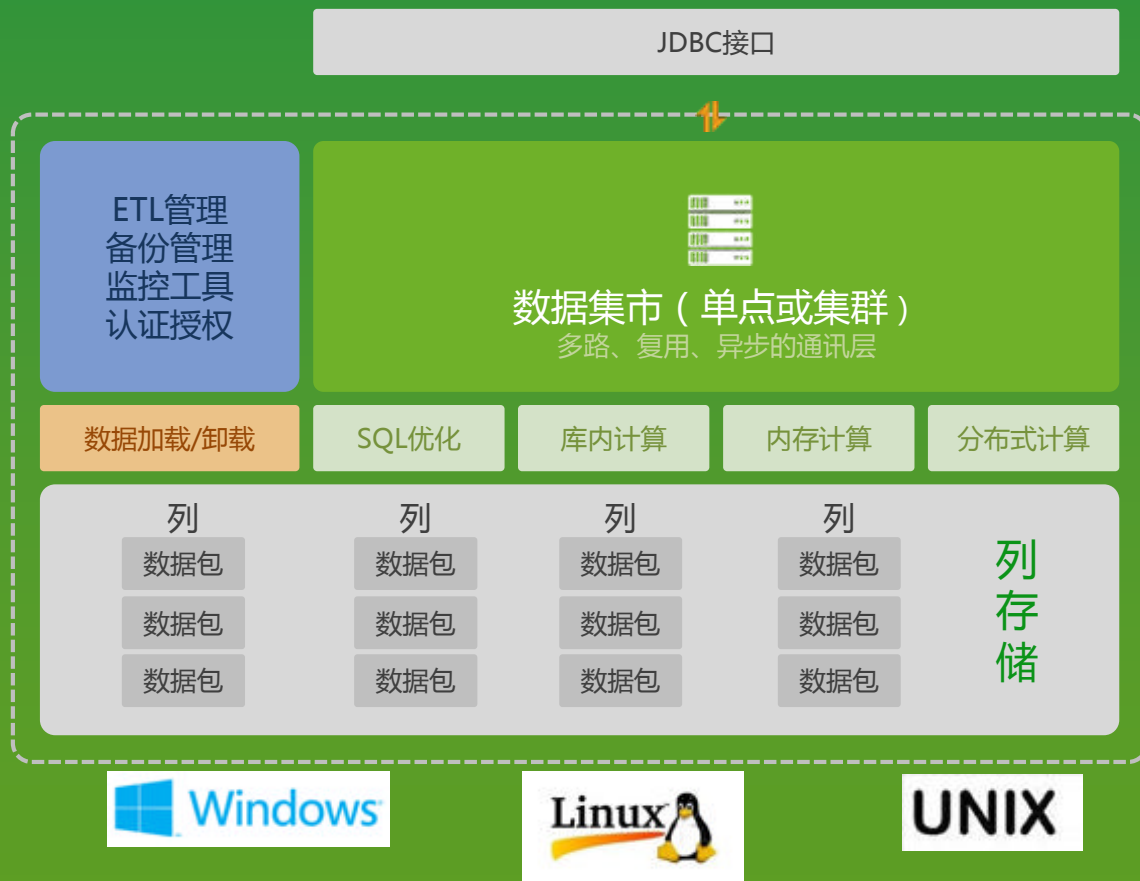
JDBC接口

ETL管理
备份管理
监控工具
认证授权

数据集市（单点或集群）
多路、复用、异步的通讯层

数据加载/卸载

SQL优化

库内计算

内存计算

分布式计算

列
数据包
数据包
数据包

列
数据包
数据包
数据包

列
数据包
数据包
数据包

列
数据包
数据包
数据包

列存储

Windows

Linux

UNIX